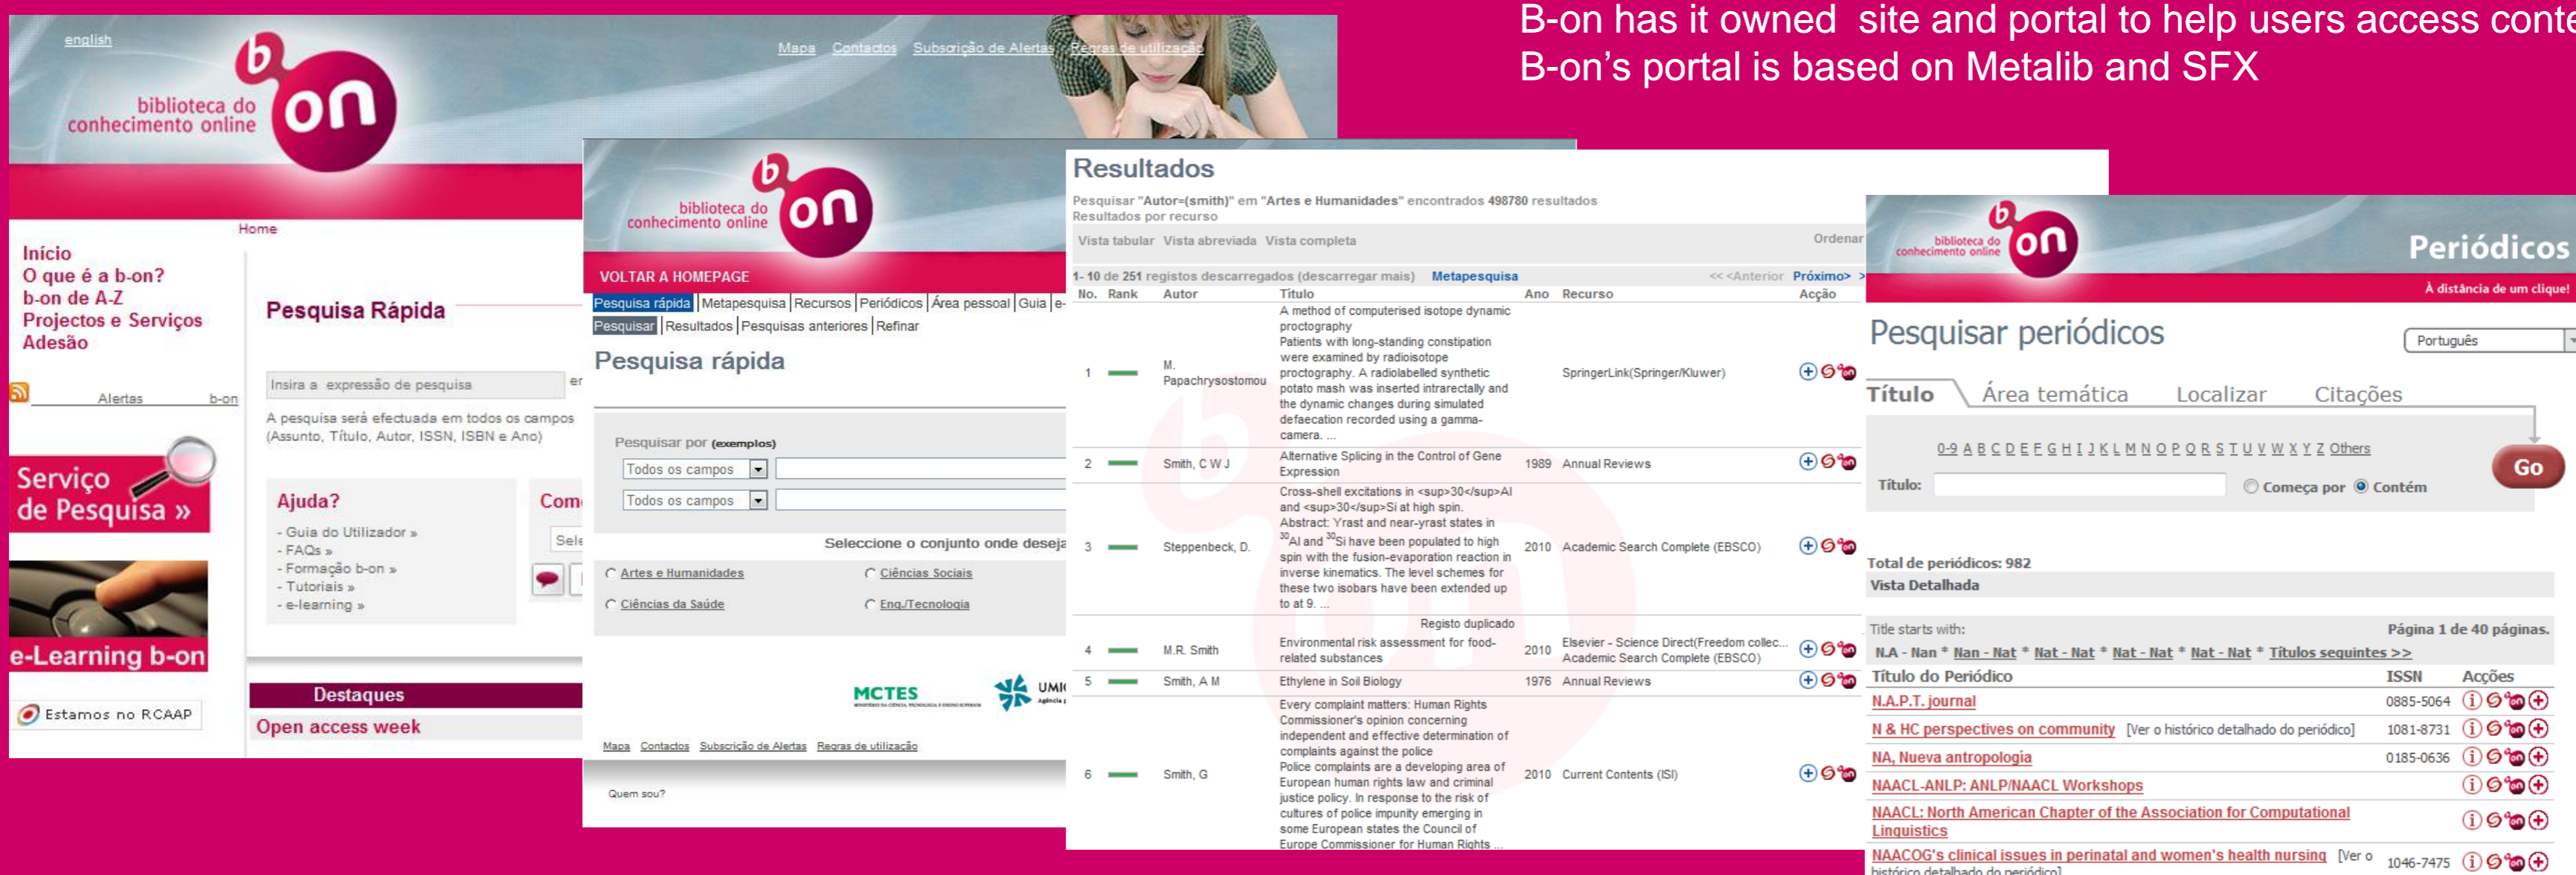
B-on has it owned site and portal to help users access conte
B-on's portal is based on Metalib and SFX

english

Mapa Contactos Subscrição de Alertas Regras de utilização

biblioteca do conhecimento online
b on

Home

Início
O que é a b-on?
b-on de A-Z
Projectos e Serviços
Adesão

Alertas b-on

Serviço de Pesquisa »

e-Learning b-on

Estamos no RCAAP

Pesquisa Rápida

Insira a expressão de pesquisa

A pesquisa será efectuada em todos os campos (Assunto, Título, Autor, ISSN, ISBN e Ano)

Ajuda?
- Guia do Utilizador »
- FAQs »
- Formação b-on »
- Tutoriais »
- e-learning »

Com

Sele

Destaques
Open access week

biblioteca do conhecimento online
b on

VOLTAR A HOMEPAGE

Pesquisa rápida | Metapesquisa | Recursos | Periódicos | Área pessoal | Guia | e-

Pesquisar | Resultados | Pesquisas anteriores | Refinar

Pesquisa rápida

Pesquisar por (exemplos)
Todos os campos
Todos os campos

Seleccione o conjunto onde deseja

Artes e Humanidades
Ciências Sociais
Ciências da Saúde
Eng./Tecnologia

MCTES

UMI

Mapa Contactos Subscrição de Alertas Regras de utilização

Quem sou?

Resultados

Pesquisar "Autor=(smith)" em "Artes e Humanidades" encontrados 498780 resultados
Resultados por recurso

Vista tabular Vista abreviada Vista completa Ordenar

1- 10 de 251 registos descarregados (descarregar mais) Metapesquisa <<<Anterior Próximo>

| No. | Rank | Autor | Título | Ano | Recurso | Acção |
|---|---|---|---|---|---|---|
| 1 | | M. Papachrysostomou | A method of computerised isotope dynamic proctography Patients with long-standing constipation were examined by radioisotope proctography. A radiolabelled synthetic potato mash was inserted intrarectally and the dynamic changes during simulated defaecation recorded using a gamma-camera. ... | | SpringerLink(Springer/Kluwer) | |
| 2 | | Smith, C W J | Alternative Splicing in the Control of Gene Expression | 1989 | Annual Reviews | |
| 3 | | Steppenbeck, D. | Cross-shell excitations in <sup>30</sup>Al and <sup>30</sup>Si at high spin. Abstract: Yrast and near-yrast states in $^{30}$Al and $^{30}$Si have been populated to high spin with the fusion-evaporation reaction in inverse kinematics. The level schemes for these two isobars have been extended up to at 9. ... | 2010 | Academic Search Complete (EBSCO) | |
| | | | Registo duplicado | | | |
| 4 | | M.R. Smith | Environmental risk assessment for food-related substances | 2010 | Elsevier - Science Direct(Freedom collec... Academic Search Complete (EBSCO) | |
| 5 | | Smith, A M | Ethylene in Soil Biology | 1976 | Annual Reviews | |
| 6 | | Smith, G | Every complaint matters: Human Rights Commissioner's opinion concerning independent and effective determination of complaints against the police Police complaints are a developing area of European human rights law and criminal justice policy. In response to the risk of cultures of police impunity emerging in some European states the Council of Europe Commissioner for Human Rights ... | 2010 | Current Contents (ISI) | |

biblioteca do conhecimento online
b on
Periódicos
À distância de um clique!

Pesquisar periódicos

Português

Título Área temática Localizar Citações

0-9 A B C D E F G H I J K L M N O P Q R S T U V W X Y Z Others

Título:
Começa por Contém
Go

Total de periódicos: 982
Vista Detalhada

Title starts with: Página 1 de 40 páginas.
N.A - Nan * Nan - Nat * Nat - Nat * Nat - Nat * Nat - Nat * Títulos seguintes >>

| Título do Periódico | ISSN | Acções |
|---|---|---|
| N.A.P.T. journal | 0885-5064 | |
| N & HC perspectives on community [Ver o histórico detalhado do periódico] | 1081-8731 | |
| NA, Nueva antropologia | 0185-0636 | |
| NAACL-ANLP: ANLP/NAACL Workshops | | |
| NAACL: North American Chapter of the Association for Computational Linguistics | | |
| NAACOG's clinical issues in perinatal and women's health nursing [Ver o histórico detalhado do periódico] | 1046-7475 | |